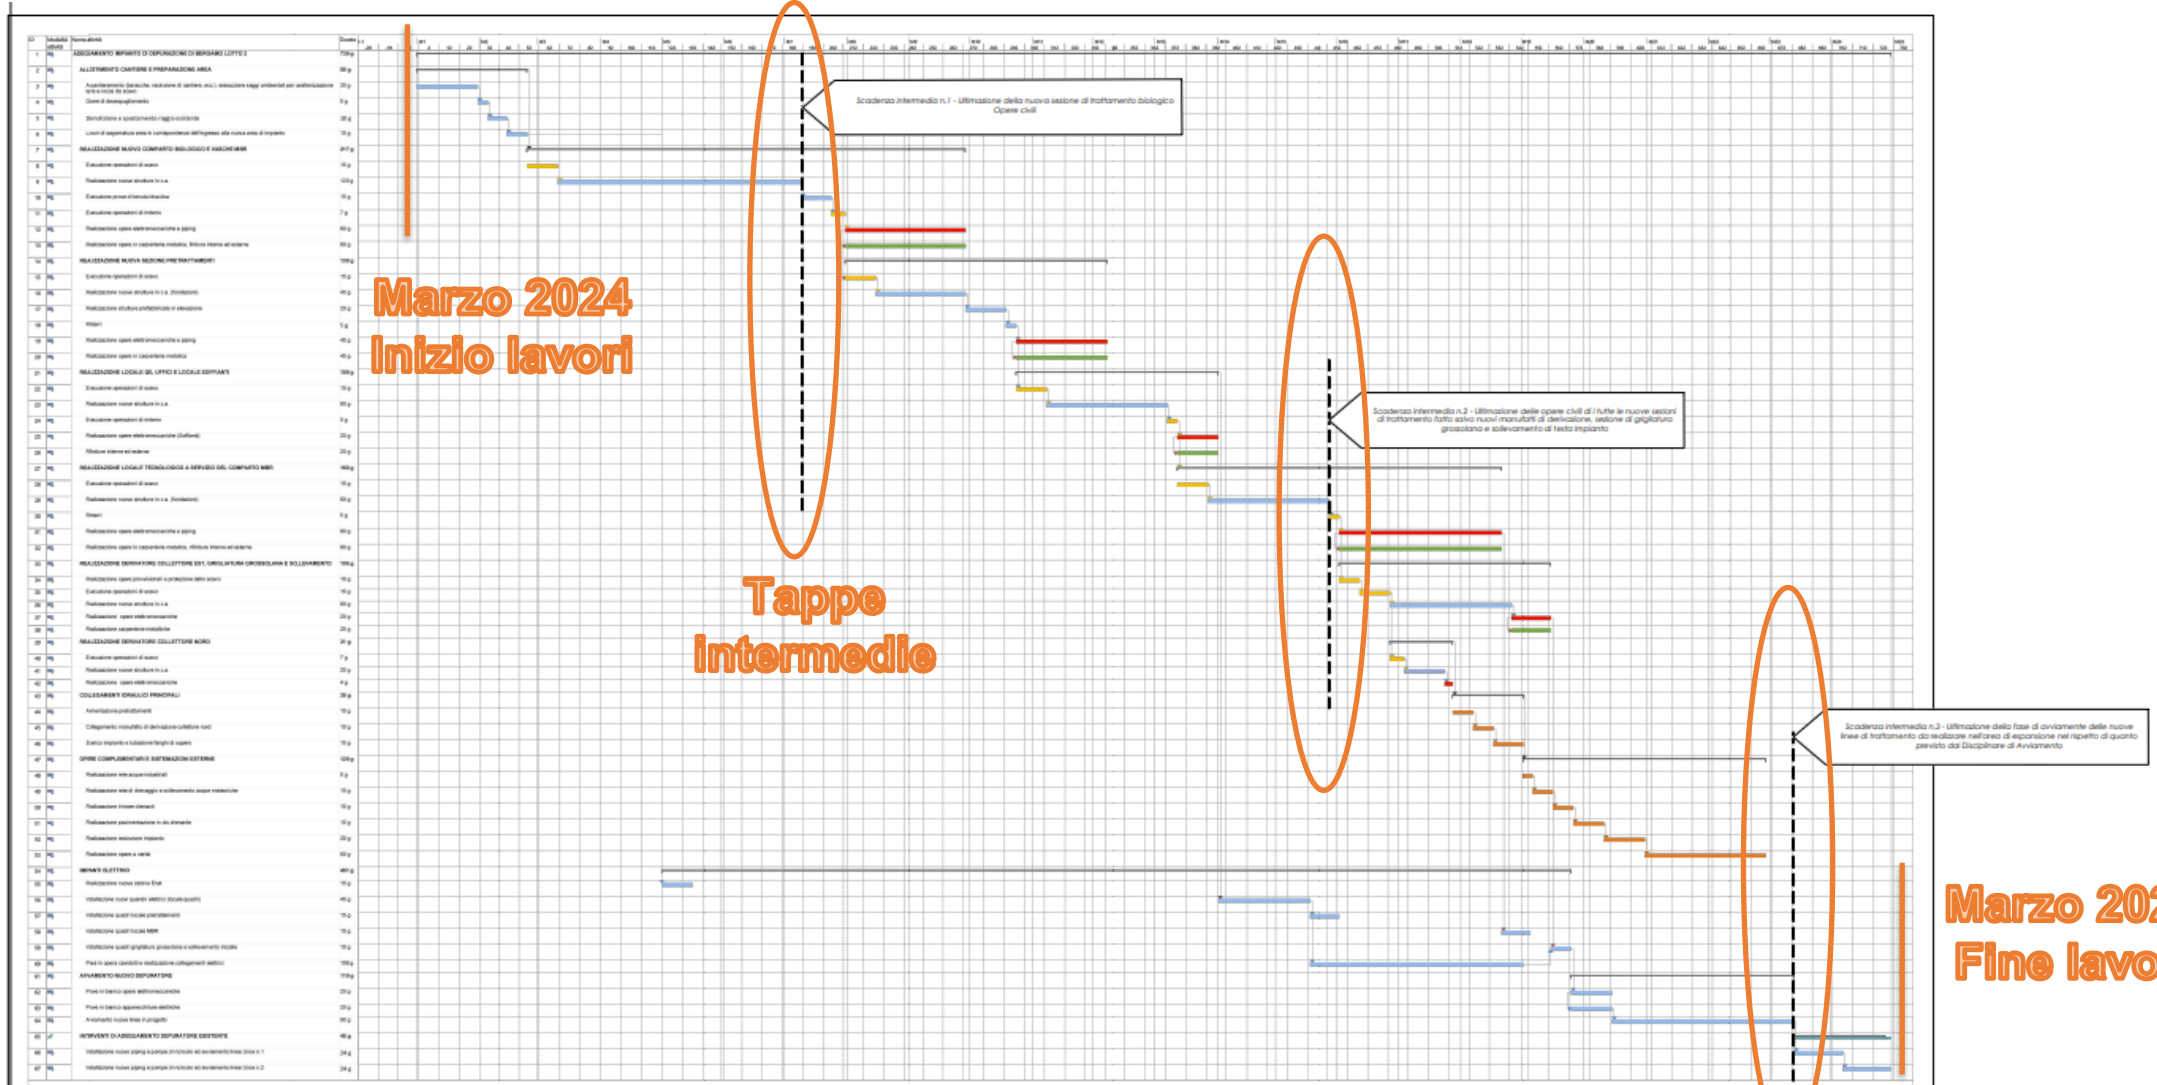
Scadenza intermedia n.1 - Ultimazione della nuova sezione di trattamento biologico Opere civili

Marzo 2024
Inizio lavori

Scadenza intermedia n.2 - Ultimazione delle opere civili di tutte le nuove sezioni di trattamento fatto salvo nuovi manufatti di derivazione, sezione di grigliatura grossolana e sollevamento di testa impianto

Tappe intermedie

Scadenza intermedia n.3 - Ultimazione della fase di avviamento delle nuove linee di trattamento da realizzare nell'area di espansione nel rispetto di quanto previsto dal Disciplinare di Avviamento

Marzo 20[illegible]
Fine lavo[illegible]